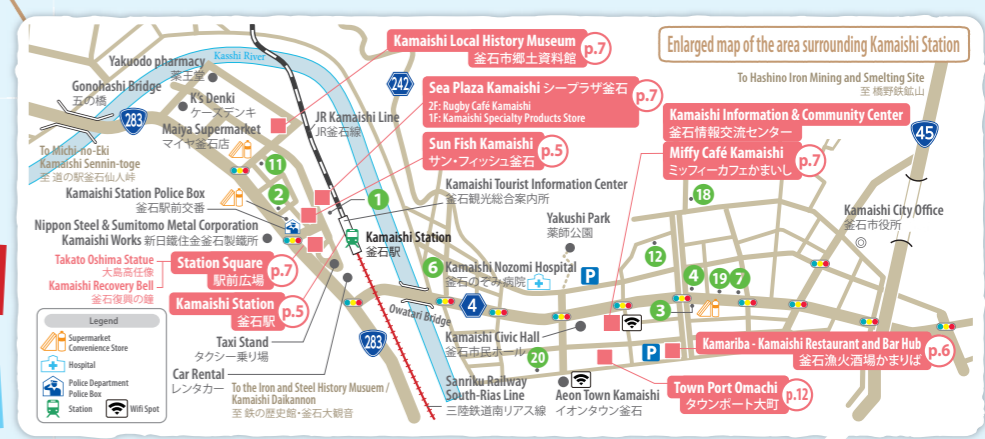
Enlarged map of the area surrounding Kamaishi Station

Kamaishi Local History Museum
釜石市郷土資料館 p.7

Sea Plaza Kamaishi シープラザ釜石 p.7
2F: Rugby Café Kamaishi
1F: Kamaishi Specialty Products Store

Kamaishi Information & Community Center
釜石情報交流センター

Miffy Café Kamaishi
ミッフィーカフェかまいし p.7

Sun Fish Kamaishi
サン・フィッシュ釜石 p.5

To Hashino Iron Mining and Smelting Site
至 橋野鉄鉱山

Kassai River
Yakuodo pharmacy
薬王堂
Gonohashi Bridge
五の橋
K's Denki
ケーズデンキ
Maiya Supermarket
マイヤ釜石店
JR Kamaishi Line
JR釜石線
To Michi-no-Eki Kamaishi Sennin-toge
至 道の駅釜石仙人峠
Kamaishi Station Police Box
釜石駅前交番
Nippon Steel & Sumitomo Metal Corporation Kamaishi Works 新日鐵住金釜石製鐵所
Takato Oshima Statue
大島高任像
Kamaishi Recovery Bell
釜石復興の鐘
Kamaishi Tourist Information Center
釜石観光総合案内所
Kamaishi Station
釜石駅
Yakushi Park
薬師公園
Kamaishi Nozomi Hospital
釜石のぞみ病院
Station Square
駅前広場 p.7
Kamaishi Station
釜石駅 p.5
Owatari Bridge
Kamaishi City Office
釜石市役所
Taxi Stand
タクシー乗り場
Car Rental
レンタカー
Kamaishi Civic Hall
釜石市民ホール
Kamariba - Kamaishi Restaurant and Bar Hub
釜石漁火酒場かまりば p.6
Sanriku Railway South-Rias Line
三陸鉄道南リアス線
Aeon Town Kamaishi
イオンタウン釜石
Town Port Omachi
タウンポート大町 p.12
To the Iron and Steel History Museum / Kamaishi Daikannon
至 鉄の歴史館・釜石大観音

283 242 45 283
11 2 1 6 4 3 18 12 4 19 7 20

Legend
Supermarket Convenience Store
Hospital
Police Department Police Box
Station
Wifi Spot